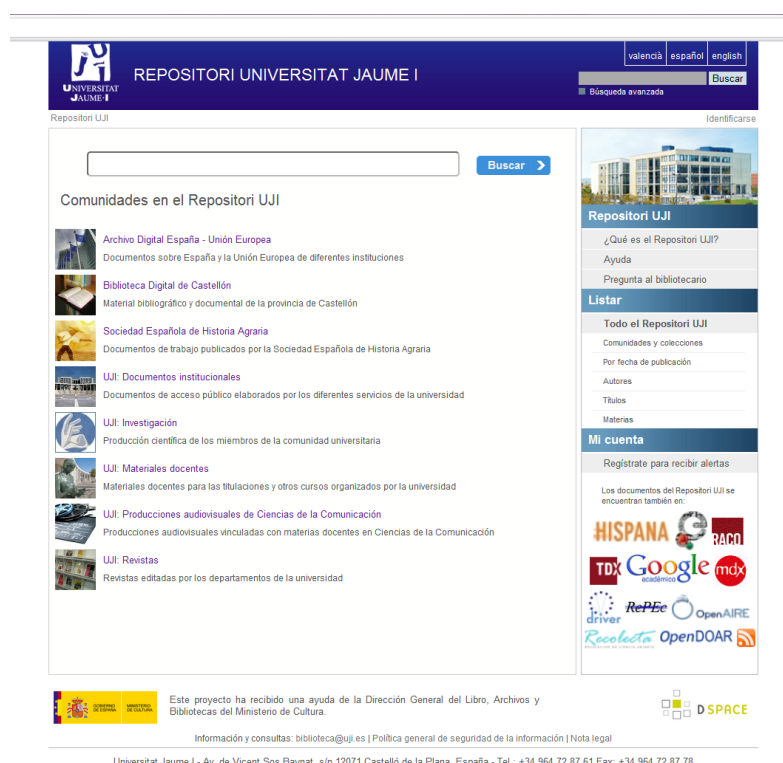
UNIVERSITAT JAUME·I

REPOSITORI UNIVERSITAT JAUME I

valencià | español | english

Buscar

Búsqueda avanzada

Repositori UJI

Identificarse

Buscar

Comunidades en el Repositori UJI

Archivo Digital España - Unión Europea
Documentos sobre España y la Unión Europea de diferentes instituciones

Biblioteca Digital de Castellón
Material bibliográfico y documental de la provincia de Castellón

Sociedad Española de Historia Agraria
Documentos de trabajo publicados por la Sociedad Española de Historia Agraria

UJI: Documentos institucionales
Documentos de acceso público elaborados por los diferentes servicios de la universidad

UJI: Investigación
Producción científica de los miembros de la comunidad universitaria

UJI: Materiales docentes
Materiales docentes para las titulaciones y otros cursos organizados por la universidad

UJI: Producciones audiovisuales de Ciencias de la Comunicación
Producciones audiovisuales vinculadas con materias docentes en Ciencias de la Comunicación

UJI: Revistas
Revistas editadas por los departamentos de la universidad

Repositori UJI
¿Qué es el Repositori UJI?
Ayuda
Pregunta al bibliotecario

Listar
Todo el Repositori UJI
Comunidades y colecciones
Por fecha de publicación
Autores
Títulos
Materias

Mi cuenta
Regístrate para recibir alertas

Los documentos del Repositori UJI se encuentran también en:

HISPANA RACO TDX Google académico mdx driver RePEc OpenAIRE Recolecta OpenDOAR

GOBIERNO DE ESPAÑA MINISTERIO DE CULTURA

Este proyecto ha recibido una ayuda de la Dirección General del Libro, Archivos y Bibliotecas del Ministerio de Cultura.

DSPACE

Información y consultas: biblioteca@uji.es | Política general de seguridad de la información | Nota legal

Universitat Jaume I - Av. de Vicent Sos Baynat, s/n 12071 Castelló de la Plana, España - Tel.: +34 964 72 87 61 Fax: +34 964 72 87 78